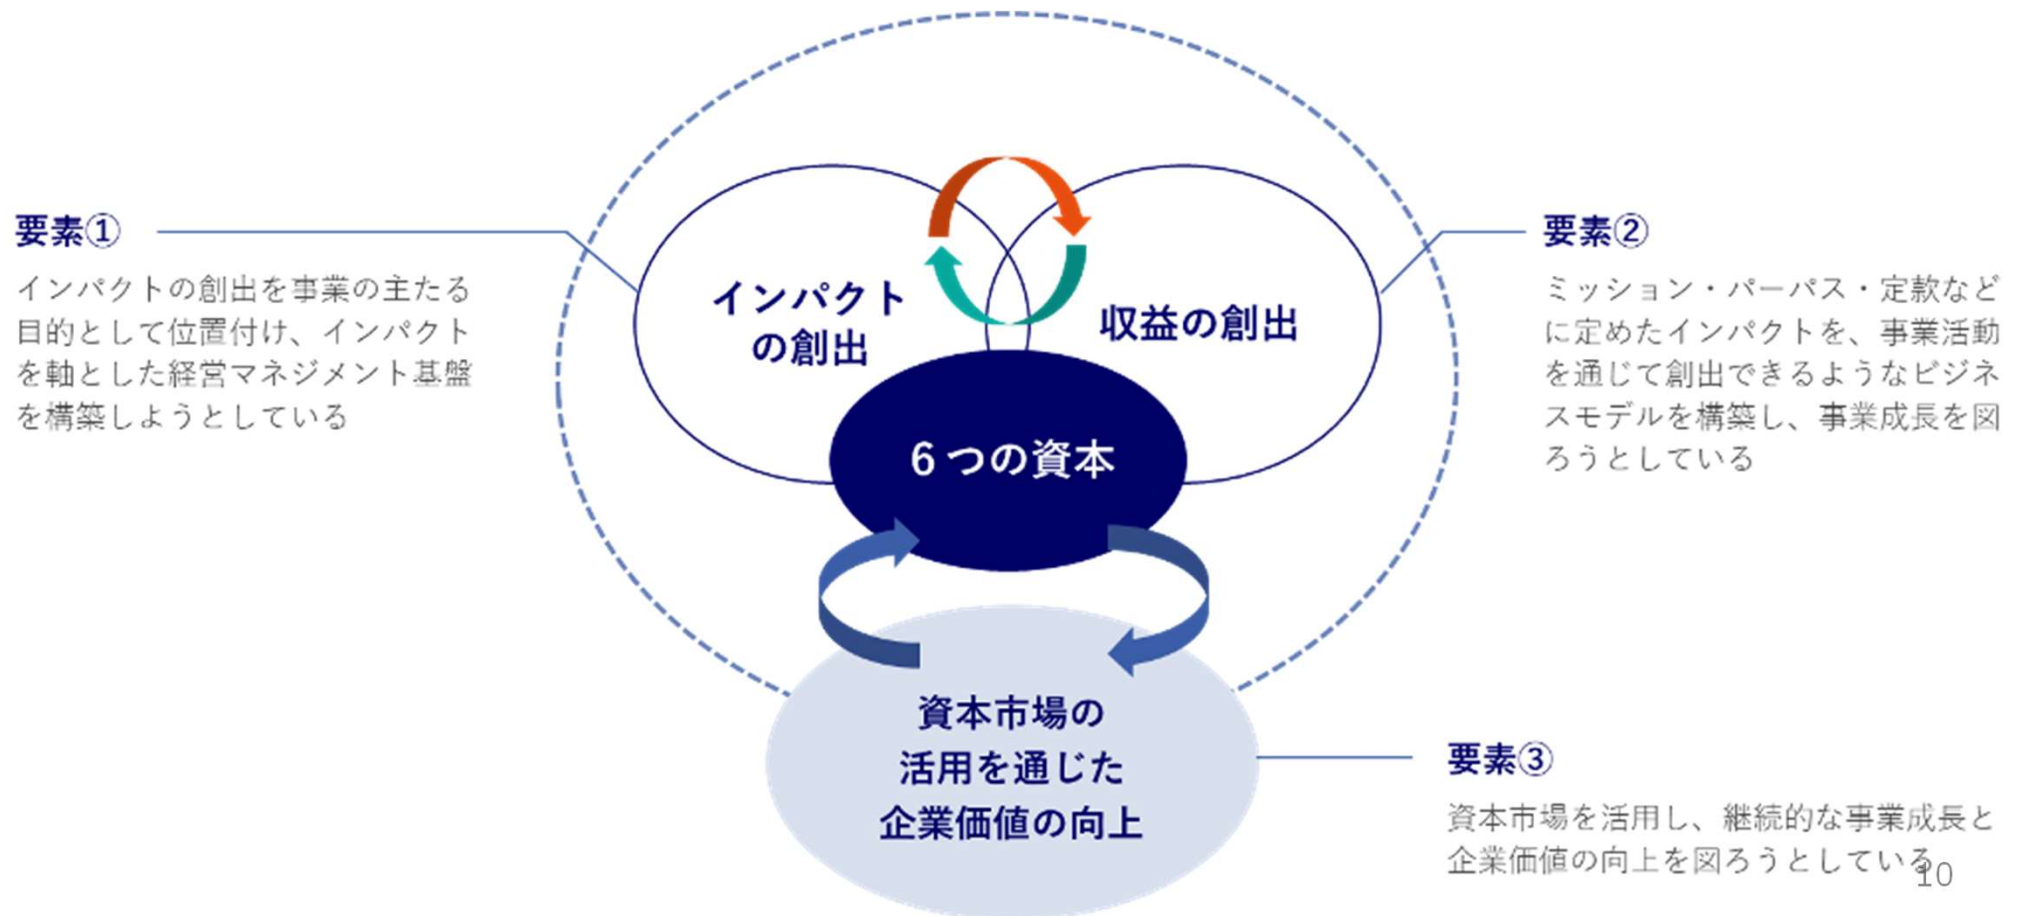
要素①

インパクトの創出を事業の主たる目的として位置付け、インパクトを軸とした経営マネジメント基盤を構築しようとしている

インパクトの創出

収益の創出

6つの資本

資本市場の活用を通じた企業価値の向上

要素②

ミッション・パーパス・定款などに定めたインパクトを、事業活動を通じて創出できるようなビジネスモデルを構築し、事業成長を図ろうとしている

要素③

資本市場を活用し、継続的な事業成長と企業価値の向上を図ろうとしている

10